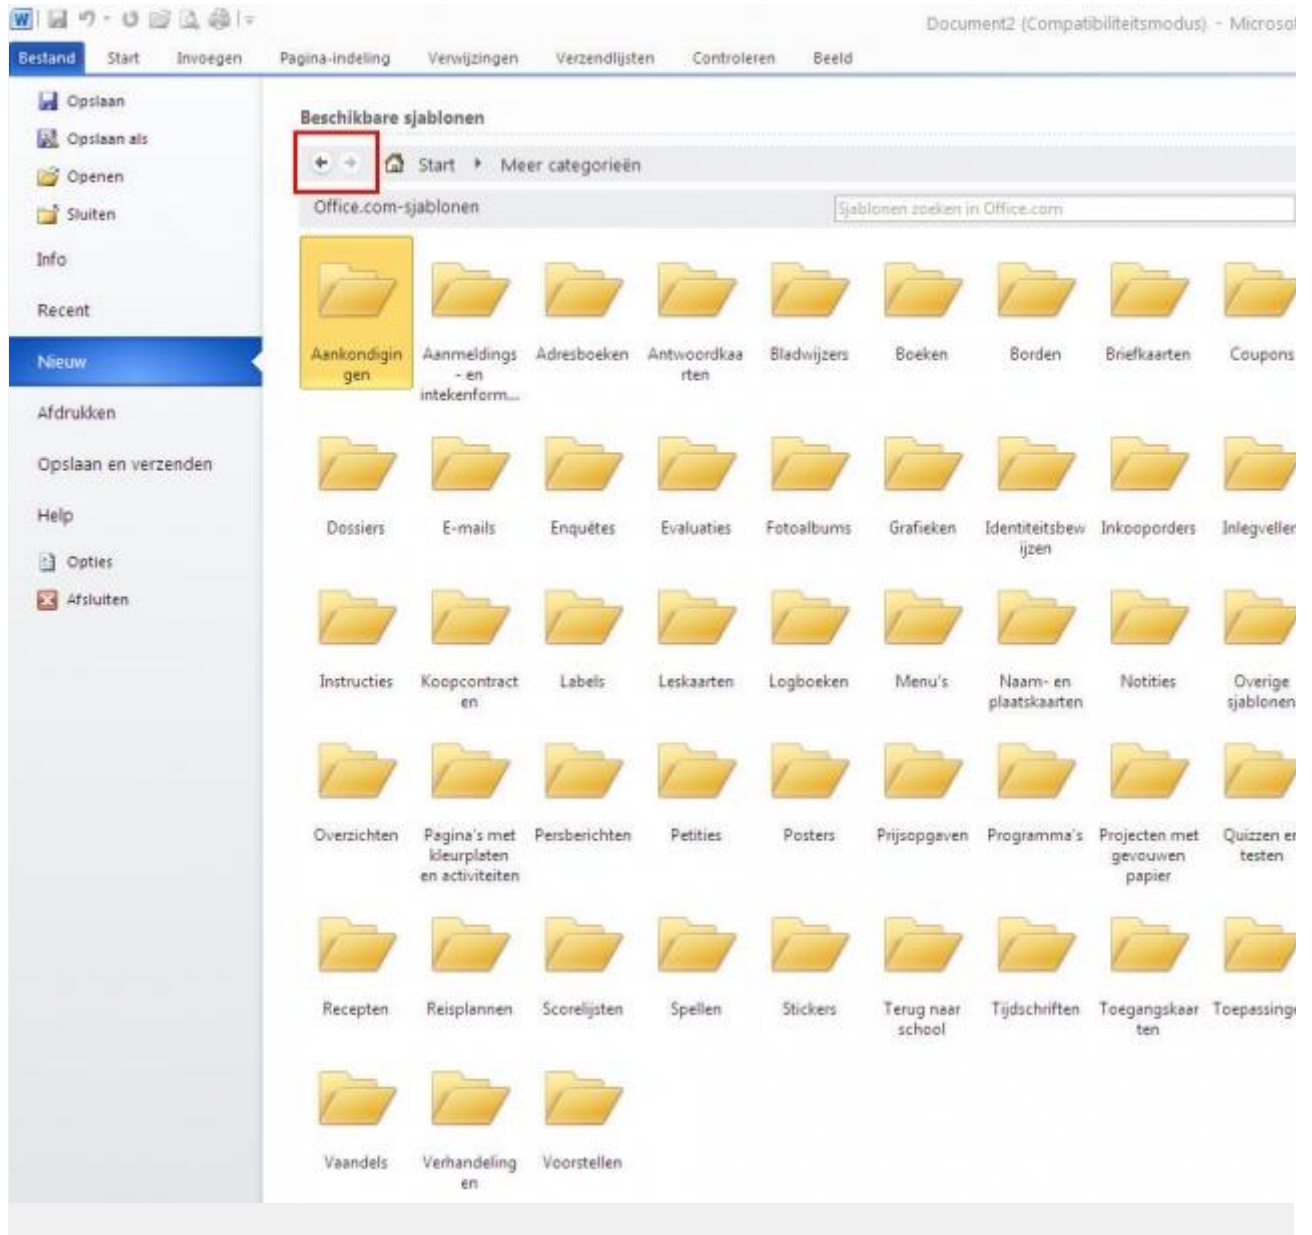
Document2 (Compatibiliteitsmodus) - Microsof

Bestand Start Invoegen Pagina-indeling Verwijzingen Verzendlijsten Controleren Beeld

Opslaan
Opslaan als
Openen
Sluiten
Info
Recent
Nieuw
Afdrukken
Opslaan en verzenden
Help
Opties
Afsluiten

Beschikbare sjablonen

Start Meer categorieën

Office.com-sjablonen

Sjablonen zoeken in Office.com

Aankondigingen
Aanmeldings- en intekenform...
Adresboeken
Antwoordkaarten
Bladwijzers
Boeken
Borden
Briefkaarten
Coupons

Dossiers
E-mails
Enquêtes
Evaluaties
Fotoalbums
Grafieken
Identiteitsbewijzen
Inkooporders
Inlegvellen

Instructies
Koopcontracten
Labels
Leskaarten
Logboeken
Menu's
Naam- en plaatskaarten
Notities
Overige sjablonen

Overzichten
Pagina's met kleurplaten en activiteiten
Persberichten
Petities
Posters
Prijsopgaven
Programma's
Projecten met gevouwen papier
Quizzen en testen

Recepten
Reisplannen
Scorelijsten
Spellen
Stickers
Terug naar school
Tijdschriften
Toegangskaarten
Toepassing

Vaandels
Verhandelingen
Voorstellen